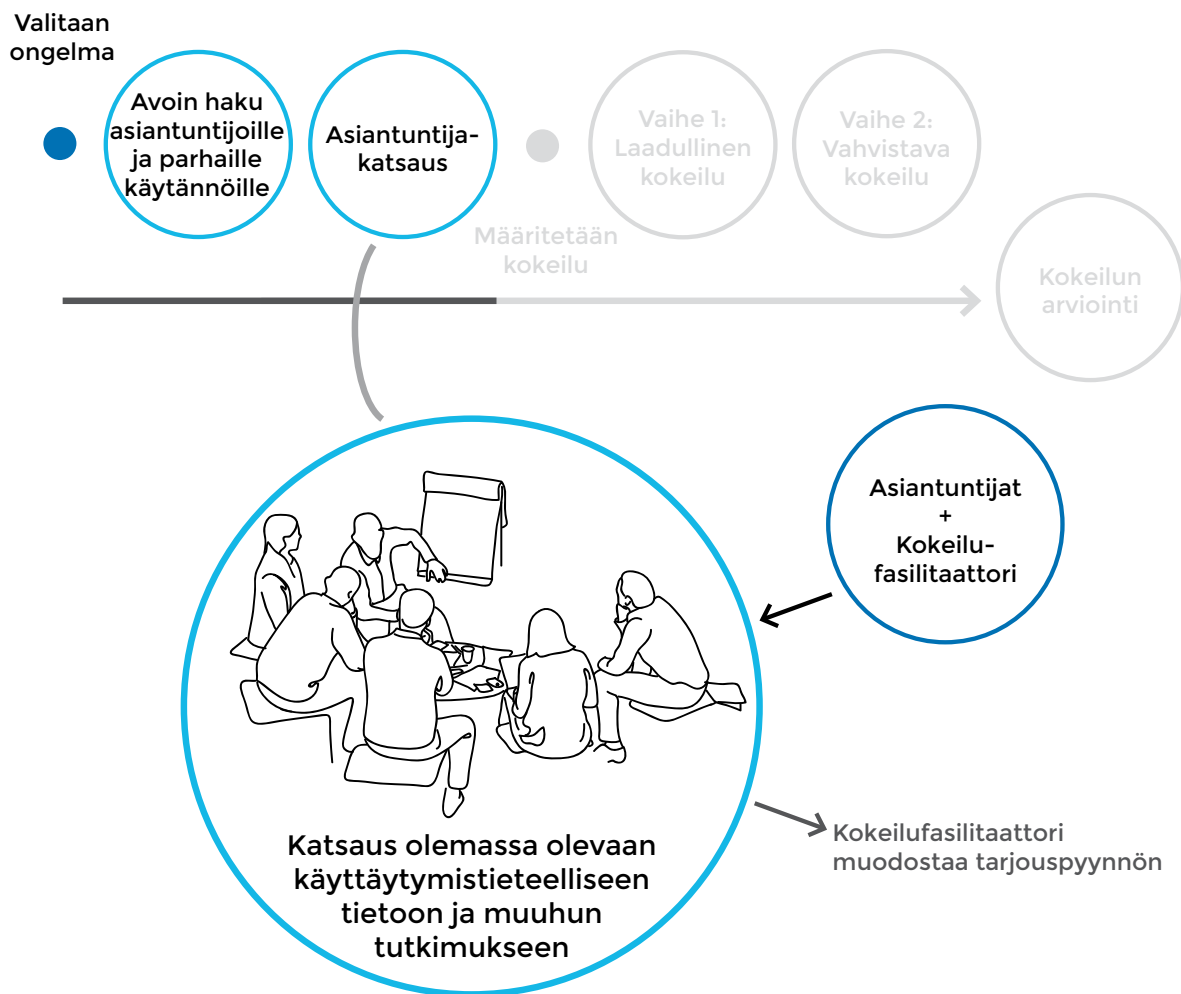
Valitaan ongelma

Avoin haku asiantuntijoille ja parhaille käytännöille

Asiantuntija-katsaus

Määritetään kokeilu

Vaihe 1: Laadullinen kokeilu

Vaihe 2: Vahvistava kokeilu

Kokeilun arviointi

Asiantuntijat + Kokeilu-fasilitaattori

Katsaus olemassa olevaan käyttäytymistieteelliseen tietoon ja muuhun tutkimukseen

Kokeilufasilitaattori muodostaa tarjouspyynnön